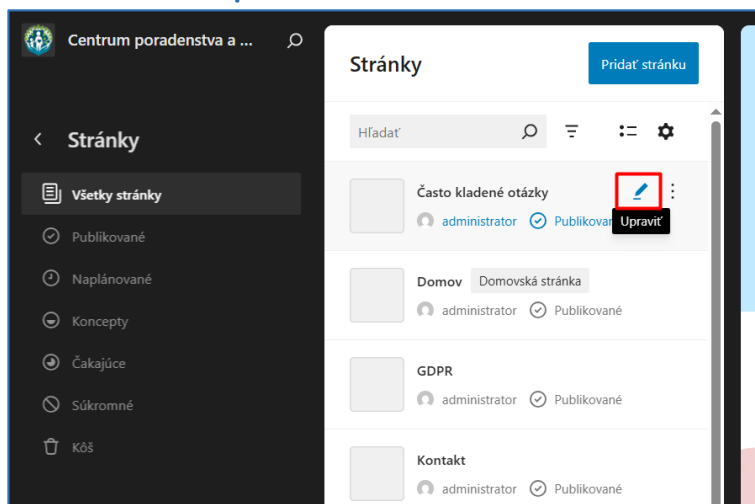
Centrum poradenstva a ...

Stránky

Všetky stránky

Publikované

Naplánované

Koncepty

Čakajúce

Súkromné

Kôš

Stránky

Pridať stránku

Hľadať

Často kladené otázky

administrator

Publikovan

Upraviť

Domov

Domovská stránka

administrator

Publikované

GDPR

administrator

Publikované

Kontakt

administrator

Publikované